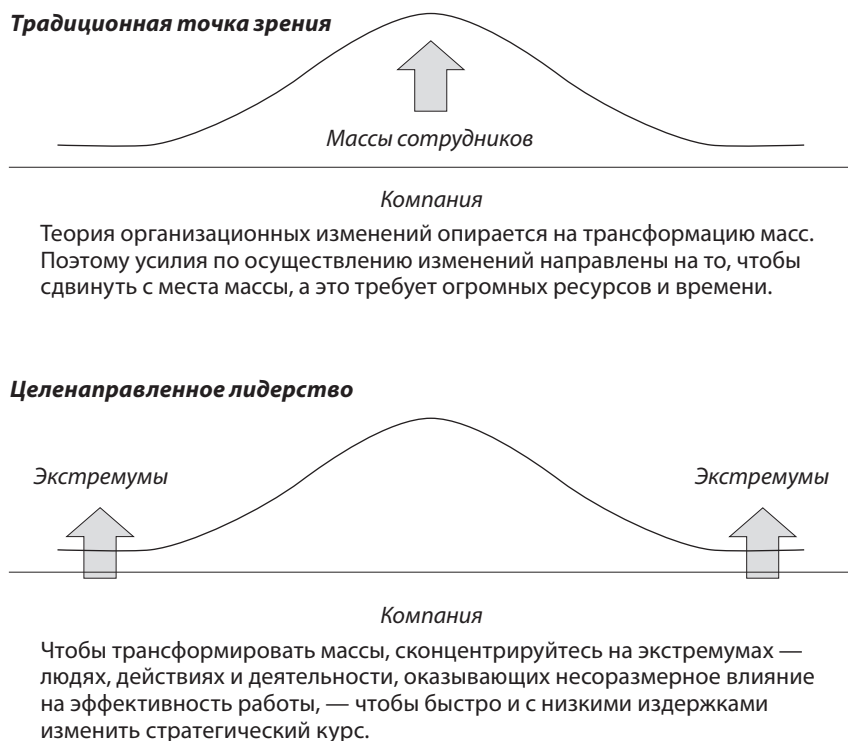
Традиционная точка зрения

Массы сотрудников

Компания

Теория организационных изменений опирается на трансформацию масс. Поэтому усилия по осуществлению изменений направлены на то, чтобы сдвинуть с места массы, а это требует огромных ресурсов и времени.

Целенаправленное лидерство

Экстремумы

Экстремумы

Компания

Чтобы трансформировать массы, сконцентрируйтесь на экстремумах — людях, действиях и деятельности, оказывающих несоразмерное влияние на эффективность работы, — чтобы быстро и с низкими издержками изменить стратегический курс.